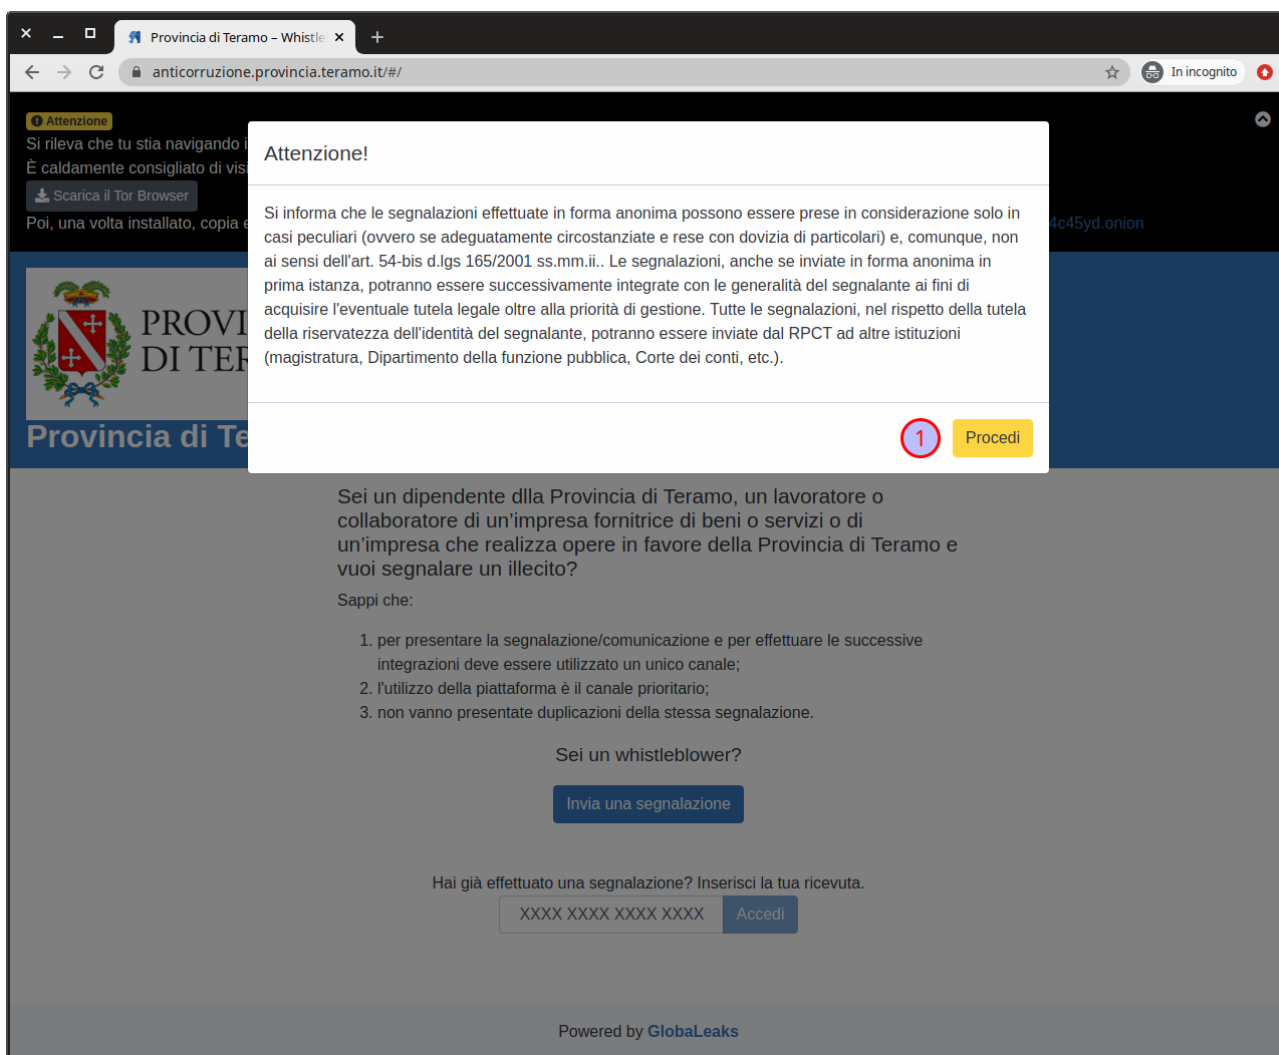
Provincia di Teramo – Whistle ×

anticorruzione.provincia.teramo.it/#/

In incognito

Attenzione
Si rileva che tu stia navigando i
È caldamente consigliato di visi
Scarica il Tor Browser
Poi, una volta installato, copia e

4c45yd.onion

PROVI
DI TER

Provincia di Te

Attenzione!

Si informa che le segnalazioni effettuate in forma anonima possono essere prese in considerazione solo in casi peculiari (ovvero se adeguatamente circostanziate e rese con dovizia di particolari) e, comunque, non ai sensi dell'art. 54-bis d.lgs 165/2001 ss.mm.ii.. Le segnalazioni, anche se inviate in forma anonima in prima istanza, potranno essere successivamente integrate con le generalità del segnalante ai fini di acquisire l'eventuale tutela legale oltre alla priorità di gestione. Tutte le segnalazioni, nel rispetto della tutela della riservatezza dell'identità del segnalante, potranno essere inviate dal RPCT ad altre istituzioni (magistratura, Dipartimento della funzione pubblica, Corte dei conti, etc.).

1

Procedi

Sei un dipendente dlla Provincia di Teramo, un lavoratore o collaboratore di un'impresa fornitrice di beni o servizi o di un'impresa che realizza opere in favore della Provincia di Teramo e vuoi segnalare un illecito?

Sappi che:

1. per presentare la segnalazione/comunicazione e per effettuare le successive integrazioni deve essere utilizzato un unico canale;
2. l'utilizzo della piattaforma è il canale prioritario;
3. non vanno presentate duplicazioni della stessa segnalazione.

Sei un whistleblower?

Invia una segnalazione

Hai già effettuato una segnalazione? Inserisci la tua ricevuta.

XXXX XXXX XXXX XXXX

Accedi

Powered by GlobaLeaks